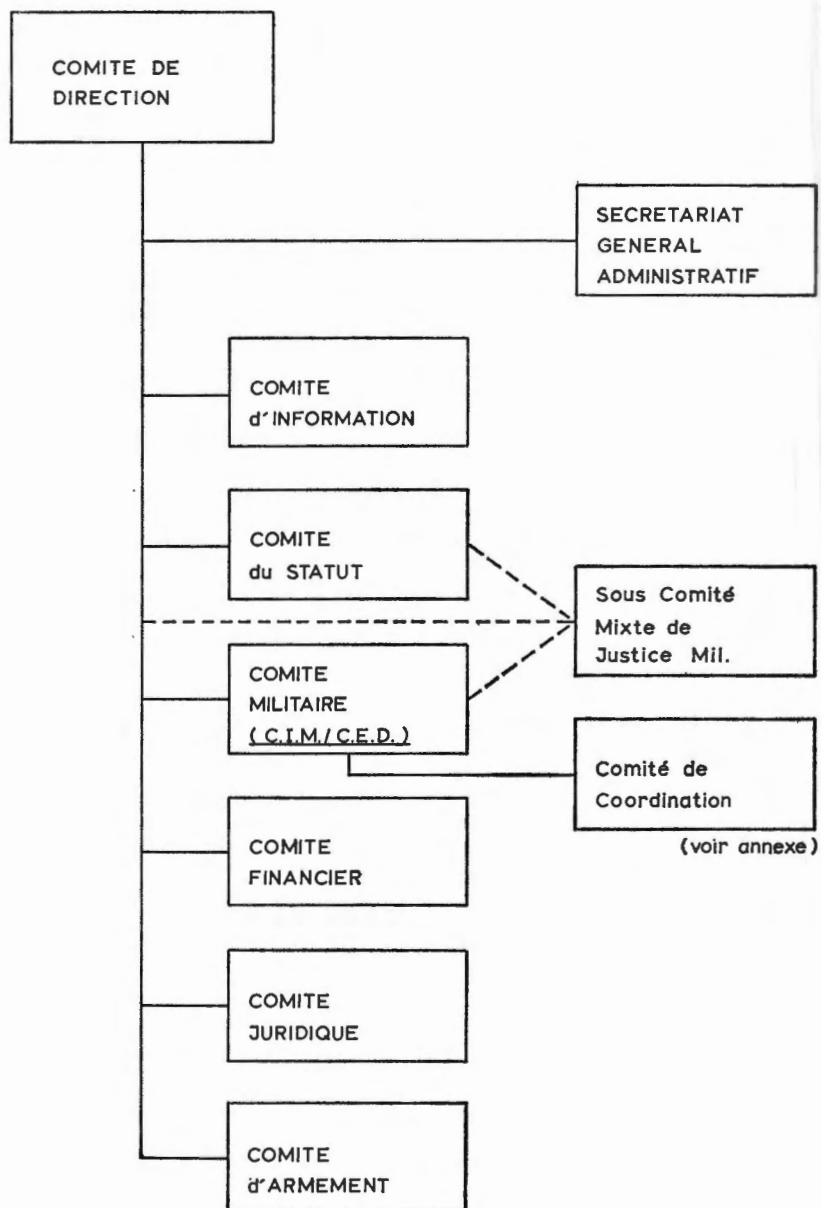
COMITE DE DIRECTION

SECRETARIAT GENERAL ADMINISTRATIF

COMITE d'INFORMATION

COMITE du STATUT

Sous Comité Mixte de Justice Mil.

COMITE MILITAIRE (C.I.M./C.E.D.)

Comité de Coordination

(voir annexe)

COMITE FINANCIER

COMITE JURIDIQUE

COMITE d'ARMEMENT